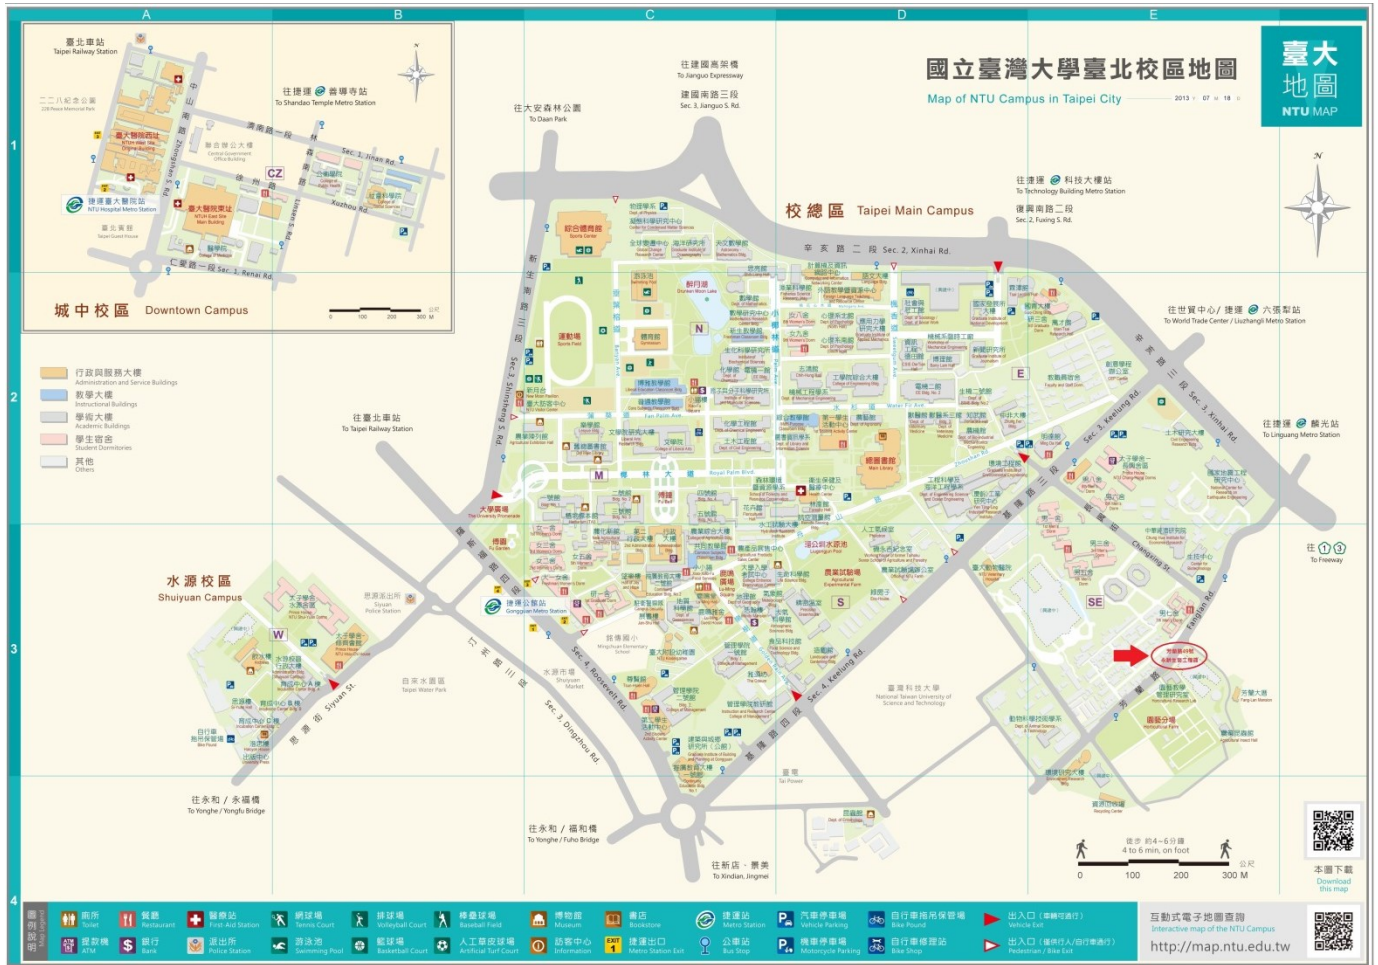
A B C D E

1 2 3 4

國立臺灣大學臺北校區地圖
Map of NTU Campus in Taipei City
2013 Y 07 M 18 D

臺大
地圖
NTU MAP

臺北車站
Taipei Railway Station

往捷運 善導寺站
To Shandao Temple Metro Station

二二八紀念公園
228 Peace Memorial Park

臺大醫院西址
NTUH West Site

中山南路
Zhongshan S. Rd.

濟南路一段
Sec. 1, Jinan Rd.

聯合辦公大樓
Central Government Office Building

CZ

捷運臺大醫院站
NTU Hospital Metro Station

臺大醫院東址
NTUH East Site

徐州路
Xuzhou Rd.

林森南路
Linsen S. Rd.

臺北賓館
Taipei Guest House

仁愛路一段 Sec. 1, Renai Rd.

城中校區 Downtown Campus

公尺
0 100 200 300 M

往建國高架橋
To Jianguo Expressway

建國南路三段
Sec. 3, Jianguo S. Rd.

往大安森林公園
To Daan Park

往捷運 科技大樓站
To Technology Building Metro Station

復興南路二段
Sec. 2, Fuxing S. Rd.

校總區 Taipei Main Campus

辛亥路二段 Sec. 2, Xinhai Rd.

往世貿中心/捷運 六張犁站
To World Trade Center / Liuzhangli Metro Station

行政與服務大樓
Administration and Service Buildings
教學大樓
Instructional Buildings
學術大樓
Academic Buildings
學生宿舍
Student Dormitories
其他
Others

往臺北車站
To Taipei Railway Station

新生南路三段
Sec. 3, Xinsheng S. Rd.

綜合體育館
Sports Center

運動場
Sports Field

醉月湖
Drunken Moon Lake

總圖書館
Main Library

N

E

M

辛亥路三段 Sec. 3, Xinhai Rd.

基隆路三段
Sec. 3, Keelung Rd.

往捷運 麟光站
To Linguang Metro Station

往 1 3
To Freeway

大學廣場
The University Promenade

水源校區
Shuiyuan Campus

思源派出所
Siyuan Police Station

W

汀州路三段

捷運公館站
Gongguan Metro Station

羅斯福路四段
Sec. 4, Roosevelt Rd.

長興街
Changxing St.

芳蘭路
Fanglan Rd.

SE

S

臺灣科技大學
National Taiwan University of Science and Technology

基隆路四段
Sec. 4, Keelung Rd.

自來水園區
Taipei Water Park

水源市場
Shuiyuan Market

思源街
Siyuan St.

往永和/永福橋
To Yonghe / Yongfu Bridge

汀州路三段
Sec. 3, Dingzhou Rd.

往永和/福和橋
To Yonghe / Fuho Bridge

臺電
Tai Power

往新店、景美
To Xindian, Jingmei

徒步 約4~6分鐘
4 to 6 min. on foot
0 100 200 300 M
公尺

本圖下載
Download this map

圖例說明 Map Legend
廁所 Toilet
餐廳 Restaurant
醫療站 First-Aid Station
網球場 Tennis Court
排球場 Volleyball Court
棒壘球場 Baseball Field
博物館 Museum
書店 Bookstore
捷運站 Metro Station
汽車停車場 Vehicle Parking
自行車拖吊保管場 Bike Pound
出入口(車輛可進出) Vehicle Exit
提款機 ATM
銀行 Bank
派出所 Police Station
游泳池 Swimming Pool
籃球場 Basketball Court
人工草皮球場 Artificial Turf Court
諮客中心 Information
捷運出口 Metro Station Exit
公車站 Bus Stop
機車停車場 Motorcycle Parking
自行車修理站 Bike Shop
出入口(僅供行人/自行車通行) Pedestrian / Bike Exit

互動式電子地圖查詢
Interactive map of the NTU Campus
http://map.ntu.edu.tw